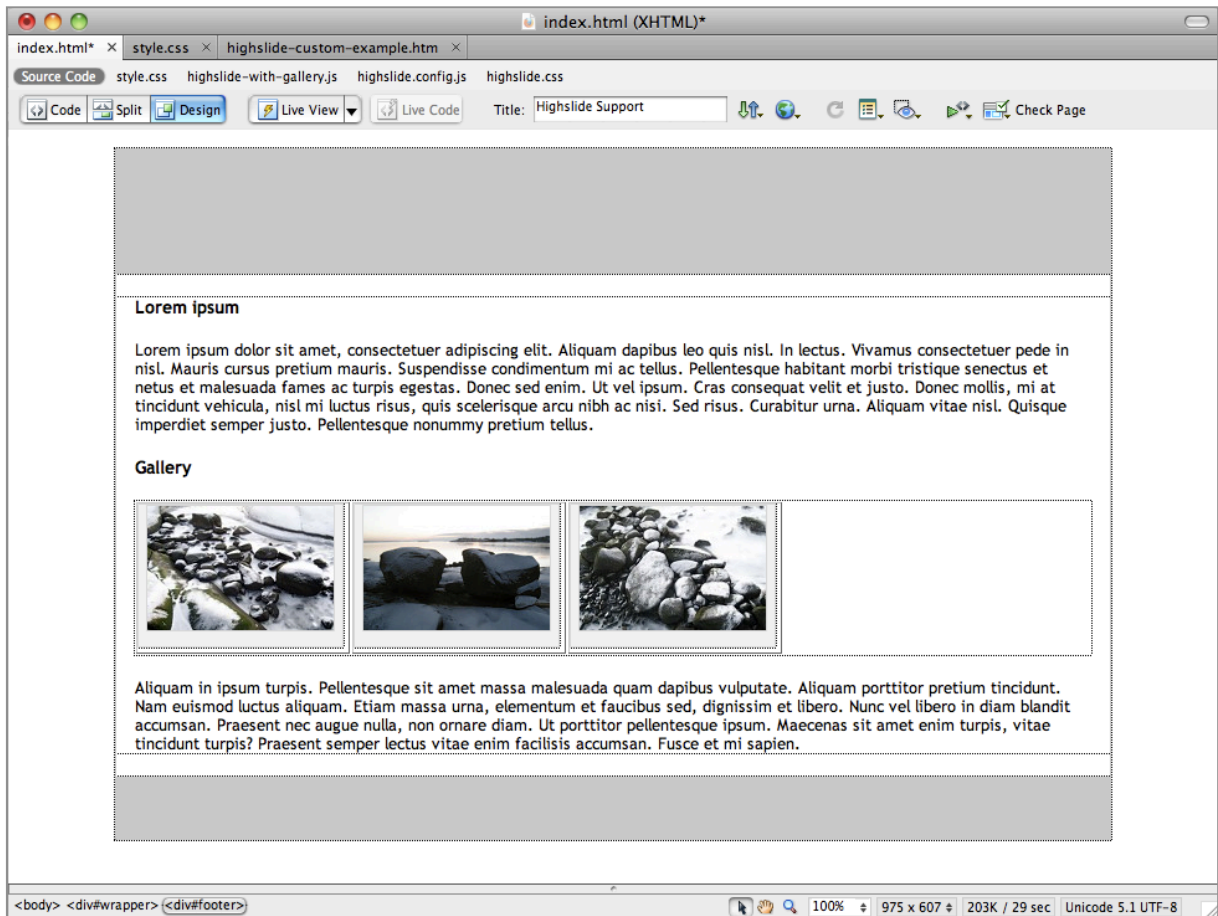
index.html (XHTML)*

index.html* × style.css × highslide-custom-example.htm ×

Source Code style.css highslide-with-gallery.js highslide.config.js highslide.css

Code Split Design Live View Live Code Title: Highslide Support Check Page

Lorem ipsum

Lorem ipsum dolor sit amet, consectetuer adipiscing elit. Aliquam dapibus leo quis nisl. In lectus. Vivamus consectetuer pede in nisl. Mauris cursus pretium mauris. Suspendisse condimentum mi ac tellus. Pellentesque habitant morbi tristique senectus et netus et malesuada fames ac turpis egestas. Donec sed enim. Ut vel ipsum. Cras consequat velit et justo. Donec mollis, mi at tincidunt vehicula, nisl mi luctus risus, quis scelerisque arcu nibh ac nisi. Sed risus. Curabitur urna. Aliquam vitae nisl. Quisque imperdiet semper justo. Pellentesque nonummy pretium tellus.

Gallery

Aliquam in ipsum turpis. Pellentesque sit amet massa malesuada quam dapibus vulputate. Aliquam porttitor pretium tincidunt. Nam euismod luctus aliquam. Etiam massa urna, elementum et faucibus sed, dignissim et libero. Nunc vel libero in diam blandit accumsan. Praesent nec augue nulla, non ornare diam. Ut porttitor pellentesque ipsum. Maecenas sit amet enim turpis, vitae tincidunt turpis? Praesent semper lectus vitae enim facilisis accumsan. Fusce et mi sapien.

<body> <div#wrapper> <div#footer> 100% 975 x 607 203K / 29 sec Unicode 5.1 UTF-8